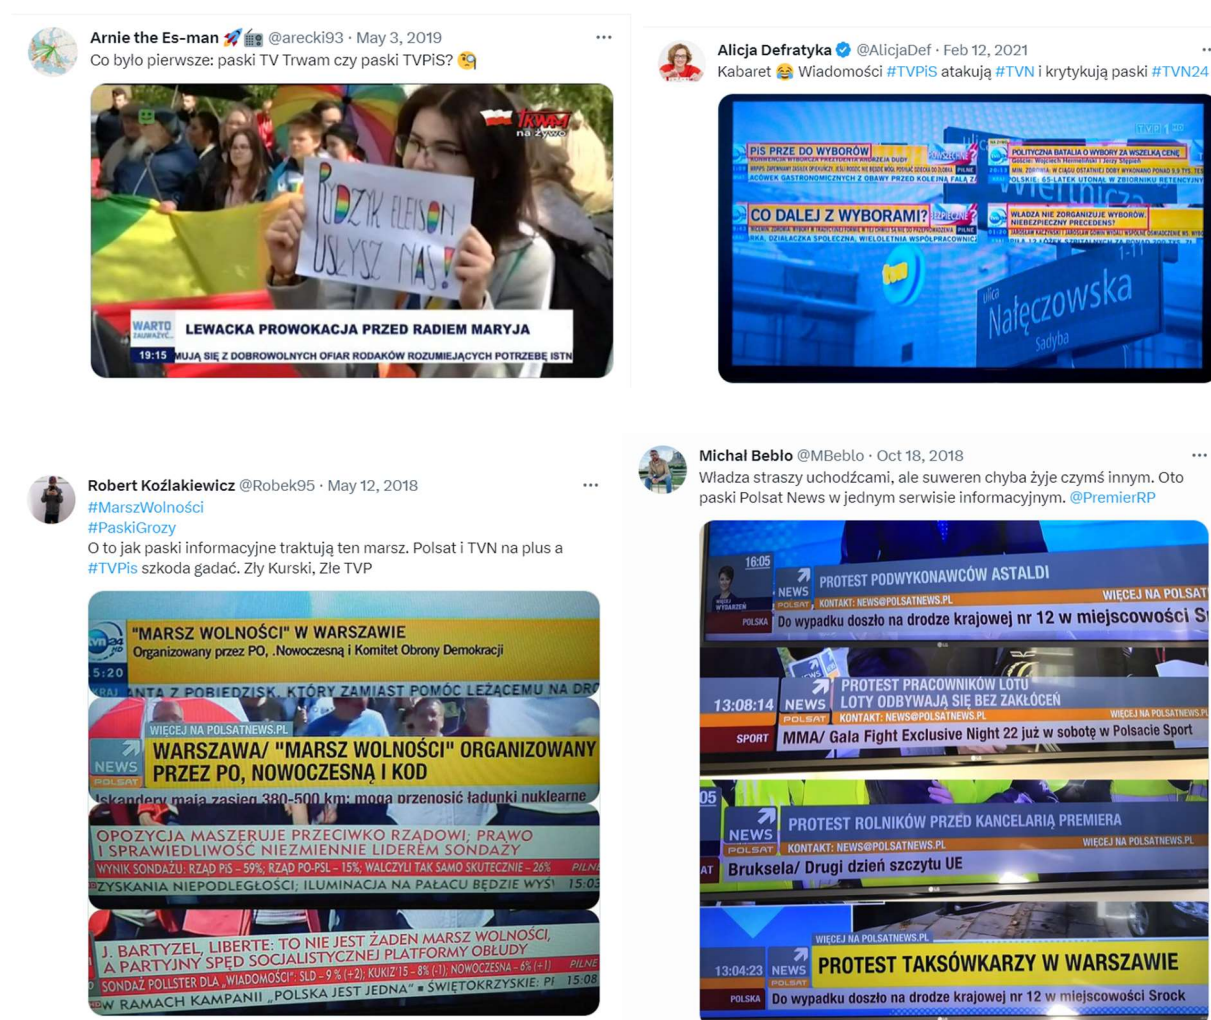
Arnie the Es-man 🚀🏙 @arecki93 · May 3, 2019
Co było pierwsze: paski TV Trwam czy paski TVPiS? 🧐

TRWAM na żywo

RYDZYK ELEISON USŁYSZ NAS!

WARTO ZAUWAŻYĆ... LEWACKA PROWOKACJA PRZED RADIEM MARYJA
19:15 MUJĄ SIĘ Z DOBROWOLNYCH OFIAR RODAKÓW ROZUMIEJĄCYCH POTRZEBĘ ISTN

Alicja Defratyka @AlicjaDef · Feb 12, 2021
Kabaret 😂 Wiadomości #TVPiS atakują #TVN i krytykują paski #TVN24

PIS PRZED DO WYBORÓW
POLITYCZNA BATALIA O WYBORY ZA WSZELKĄ CENĘ
CO DALEJ Z WYBORAMI?
WŁADZA NIE ZORGANIZUJE WYBORÓW. NIEBEZPIECZNY PRECEDENS?
ulica Nałęczowska Sadyba

Robert Koźlakiewicz @Robek95 · May 12, 2018
#MarszWolności
#PaskiGrozy
O to jak paski informacyjne traktują ten marsz. Polsat i TVN na plus a #TVPis szkoda gadać. Zły Kurski, Złe TVP

tvn24 "MARSZ WOLNOŚCI" W WARSZAWIE
Organizowany przez PO, .Nowoczesną i Komitet Obrony Demokracji
5:20
ANTA Z POBIEDZISK, KTÓRY ZAMIAST POMÓC LEŻĄCEMU NA DRO
WIĘCEJ NA POLSATNEWS.PL
NEWS POLSAT WARSZAWA/ "MARSZ WOLNOŚCI" ORGANIZOWANY PRZEZ PO, NOWOCZESNĄ I KOD
Iskandery mają zasięg 380-500 km; mogą przenosić ładunki nuklearne
OPOZYCJA MASZERUJE PRZECIWKO RZĄDOWI; PRAWO I SPRAWIEDLIWOŚĆ NIEZMIENNIE LIDEREM SONDAŻY
WYNIK SONDAŻU: RZĄD PIS – 59%; RZĄD PO-PSL – 15%; WALCZY TAK SAMO SKUTECZNIE – 26%
ZYSKANIA NIEPODLEGŁOŚCI; ILUMINACJA NA PAŁACU BĘDZIE WYS 15:03
J. BARTYZEL, LIBERTE: TO NIE JEST ŻADEN MARSZ WOLNOŚCI, A PARTYJNY SPĘD SOCJALISTYCZNEJ PLATFORMY OBŁUDY
SONDAŻ POLLSTER DLA „WIADOMOŚCI": SLD – 9 % (+2); KUKIZ'15 – 8% (-1); NOWOCZESNA – 6% (+1)
W RAMACH KAMPANII „POLSKA JEST JEDNA" ■ ŚWIĘTOKRZYSKIE: PI 15:08

Michał Beblo @MBeblo · Oct 18, 2018
Władza straszy uchodźcami, ale suweren chyba żyje czymś innym. Oto paski Polsat News w jednym serwisie informacyjnym. @PremierRP

16:05 NEWS POLSAT PROTEST PODWYKONAWCÓW ASTALDI WIĘCEJ NA POLSAT
KONTAKT: NEWS@POLSATNEWS.PL
POLSKA Do wypadku doszło na drodze krajowej nr 12 w miejscowości S
13:08:14 NEWS POLSAT PROTEST PRACOWNIKÓW LOTU LOTY ODBYWAJĄ SIĘ BEZ ZAKŁÓCEŃ
KONTAKT: NEWS@POLSATNEWS.PL WIĘCEJ NA POLSATNEWS.PL
SPORT MMA/ Gala Fight Exclusive Night 22 już w sobotę w Polsace Sport
NEWS POLSAT PROTEST ROLNIKÓW PRZED KANCELARIĄ PREMIERA
KONTAKT: NEWS@POLSATNEWS.PL WIĘCEJ NA POLSATNEWS.PL
Bruksela/ Drugi dzień szczytu UE
WIĘCEJ NA POLSATNEWS.PL
13:04:23 NEWS POLSAT PROTEST TAKSÓWKARZY W WARSZAWIE
POLSKA Do wypadku doszło na drodze krajowej nr 12 w miejscowości Srock